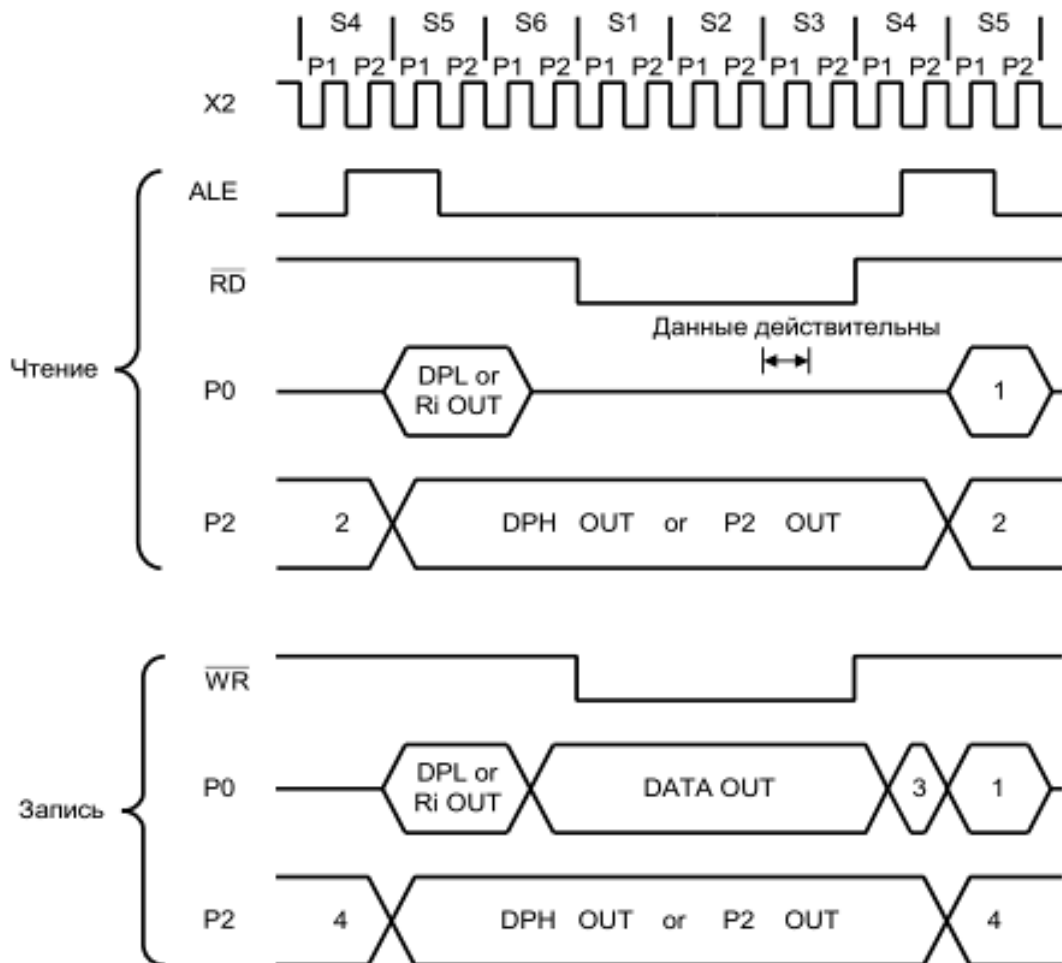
S4 S5 S6 S1 S2 S3 S4 S5
P1 P2 P1 P2 P1 P2 P1 P2 P1 P2 P1 P2 P1 P2 P1 P2

X2

ALE

$\overline{RD}$

Данные действительны

Чтение

P0

DPL or Ri OUT

1

P2

2

DPH OUT or P2 OUT

2

$\overline{WR}$

P0

DPL or Ri OUT

DATA OUT

3

1

Запись

P2

4

DPH OUT or P2 OUT

4